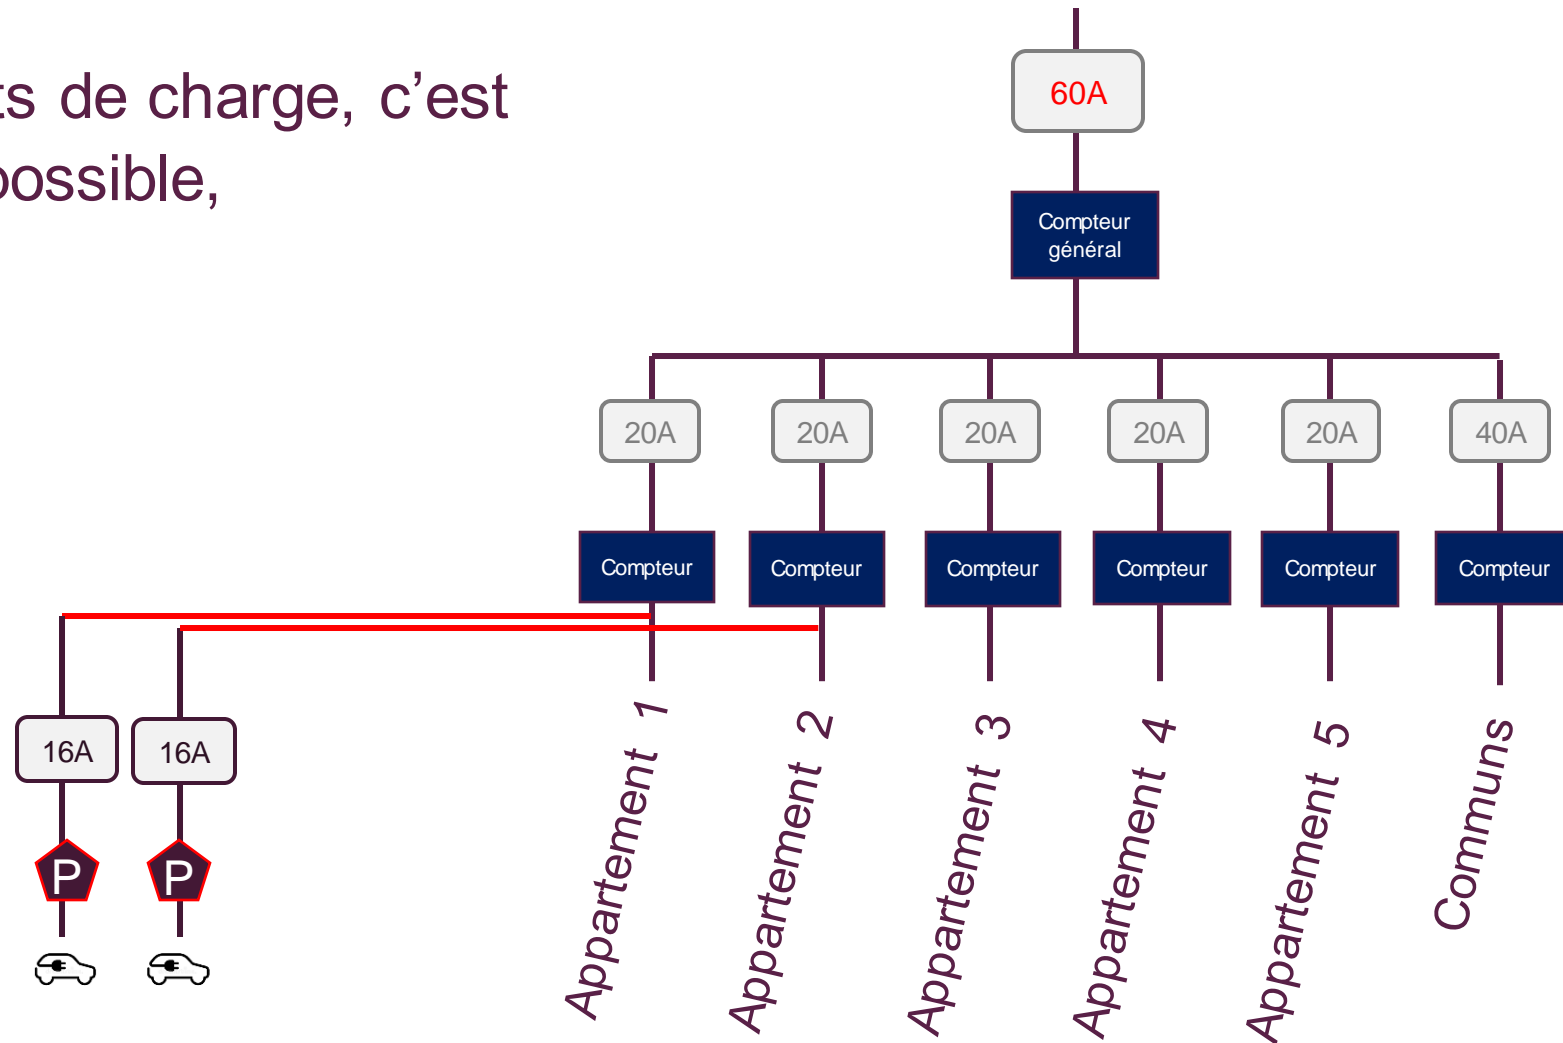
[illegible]ts de charge, c'est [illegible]possible,

60A

Compteur général

20A
20A
20A
20A
20A
40A

Compteur
Compteur
Compteur
Compteur
Compteur
Compteur

16A
16A

P
P

Appartement 1
Appartement 2
Appartement 3
Appartement 4
Appartement 5
Communs